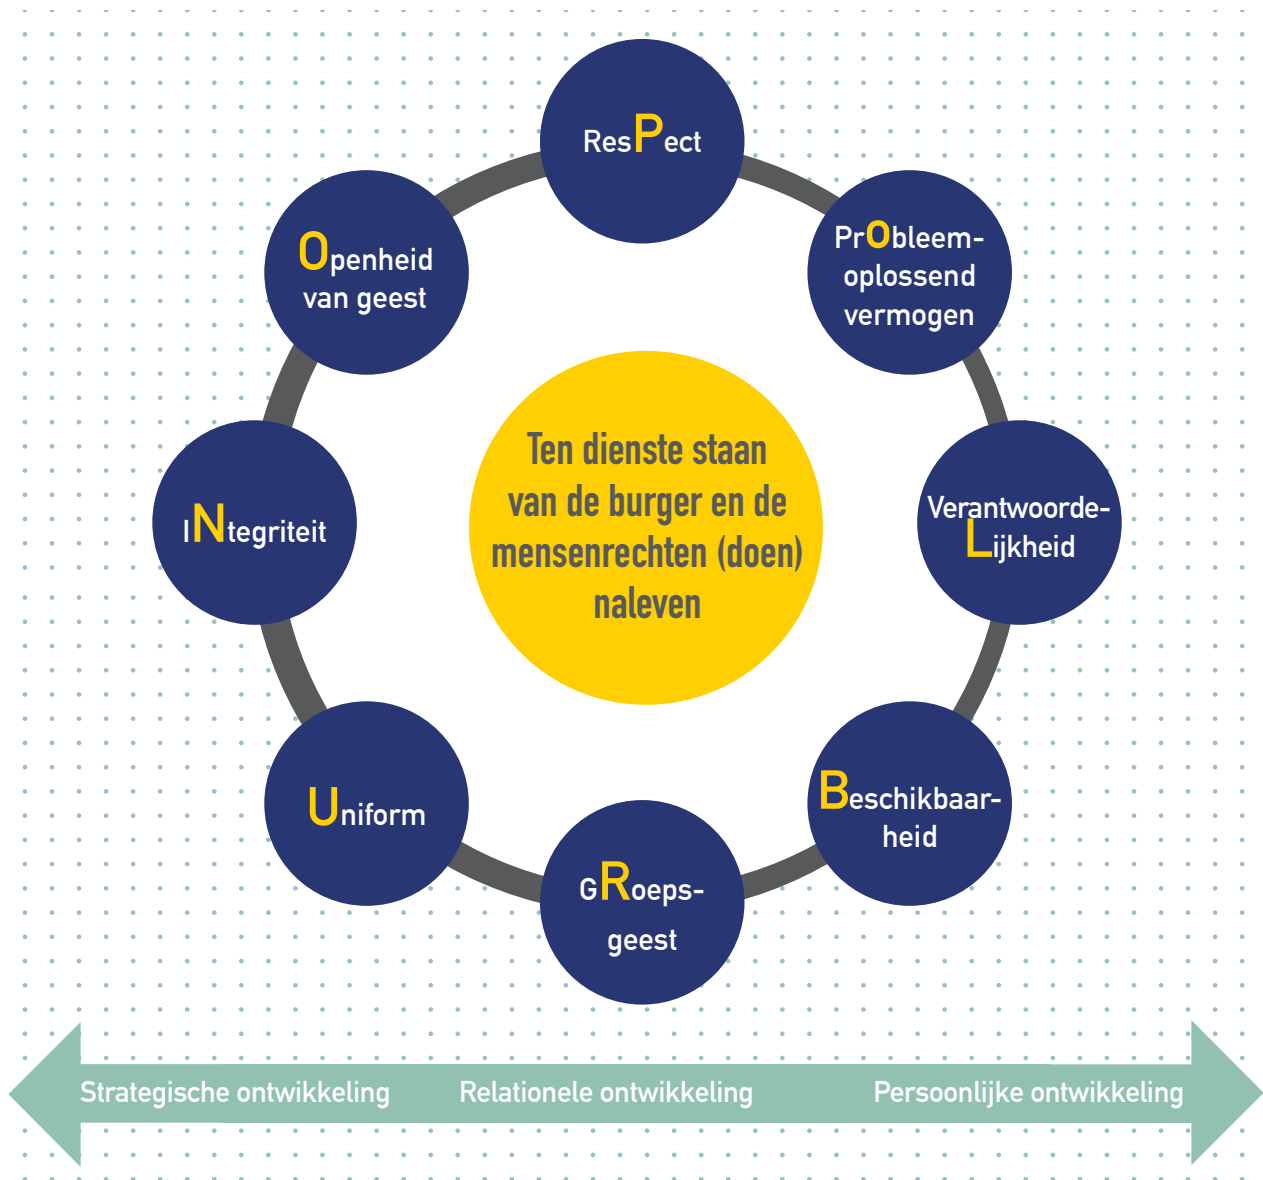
ResPect

PrObleem-oplossend vermogen

Verantwoorde-Lijkheid

Beschikbaarheid

GRoeps-geest

Uniform

INtegriteit

Openheid van geest

Ten dienste staan van de burger en de mensenrechten (doen) naleven

Strategische ontwikkeling
Relationele ontwikkeling
Persoonlijke ontwikkeling